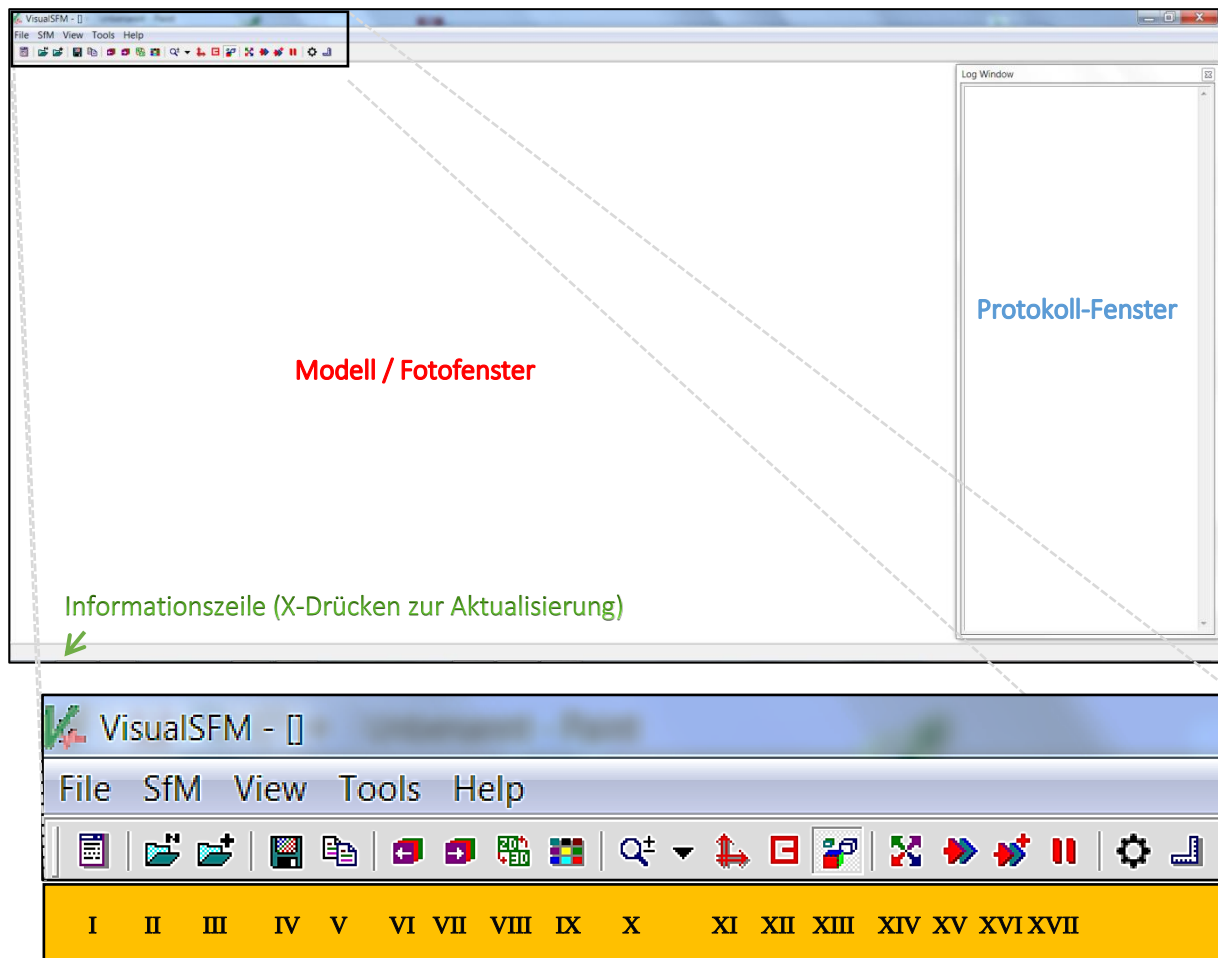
VisualSFM - []

File SfM View Tools Help

Log Window

Protokoll-Fenster

Modell / Fotofenster

Informationszeile (X-Drücken zur Aktualisierung)

VisualSFM - []

File SfM View Tools Help

I II III IV V VI VII VIII IX X XI XII XIII XIV XV XVI XVII